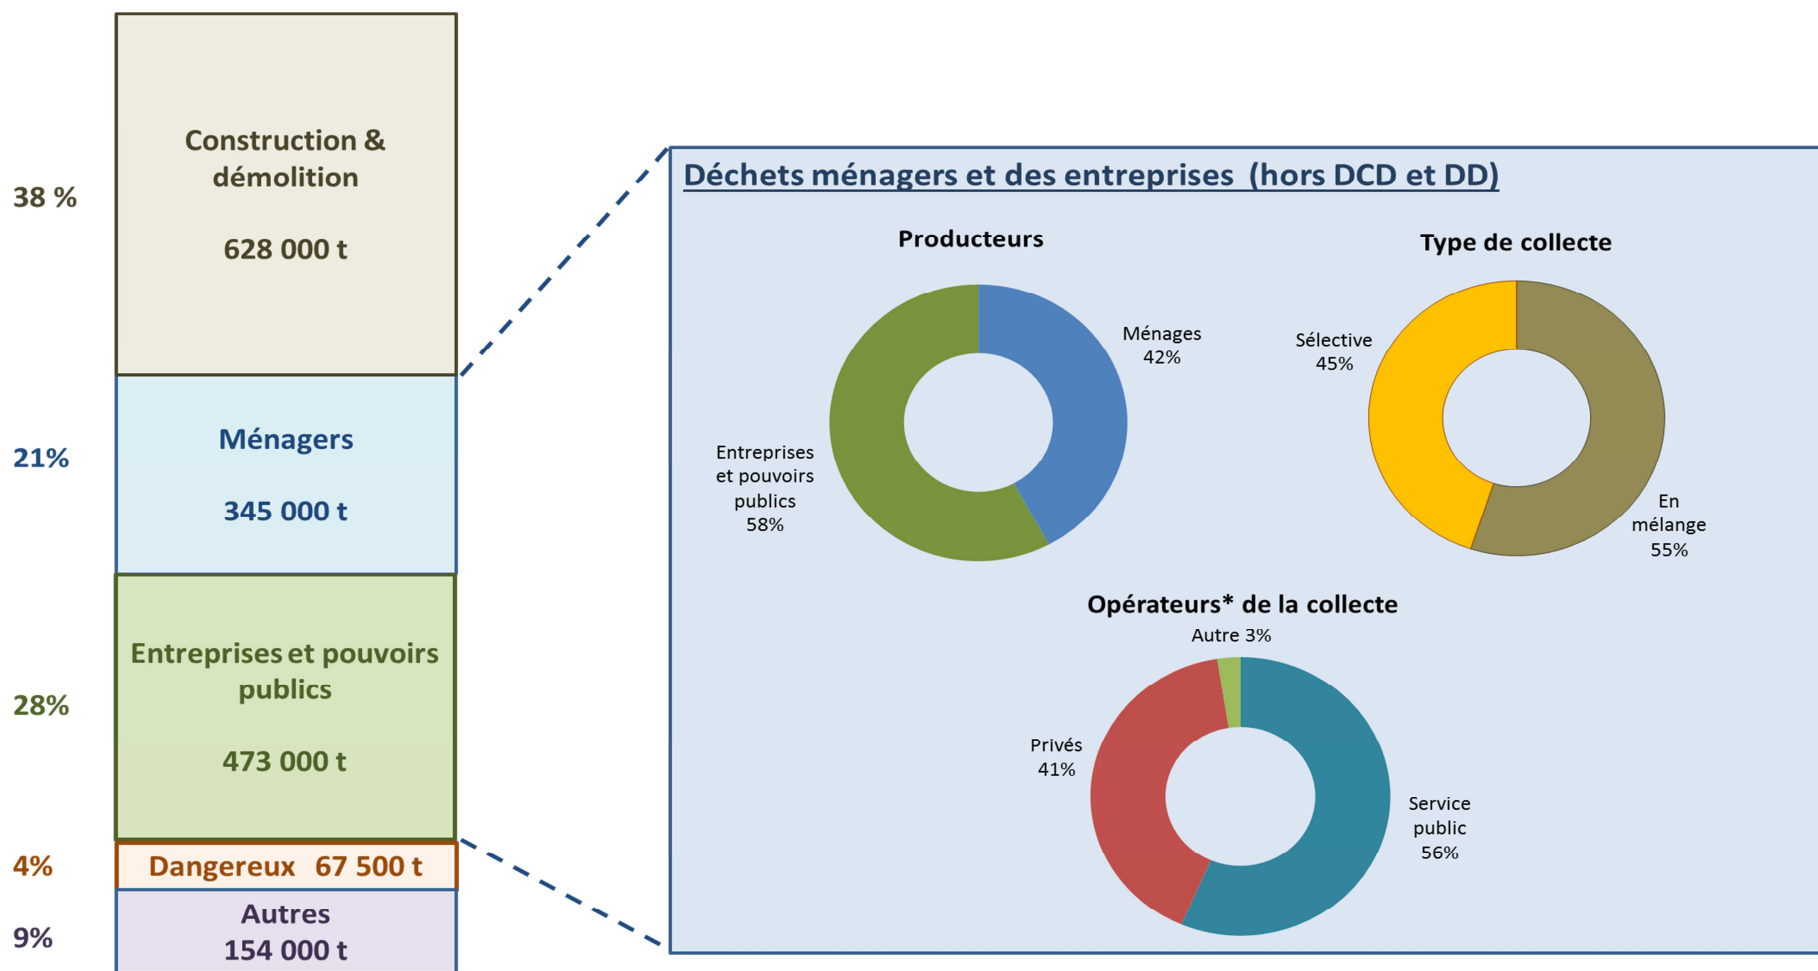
38 %

Construction & démolition

628 000 t

21%

Ménagers

345 000 t

28%

Entreprises et pouvoirs publics

473 000 t

4%

Dangereux 67 500 t

9%

Autres
154 000 t

Déchets ménagers et des entreprises (hors DCD et DD)

Producteurs

Ménages
42%

Entreprises et pouvoirs publics
58%

Type de collecte

Sélective
45%

En mélange
55%

Opérateurs* de la collecte

Autre 3%

Privés
41%

Service public
56%